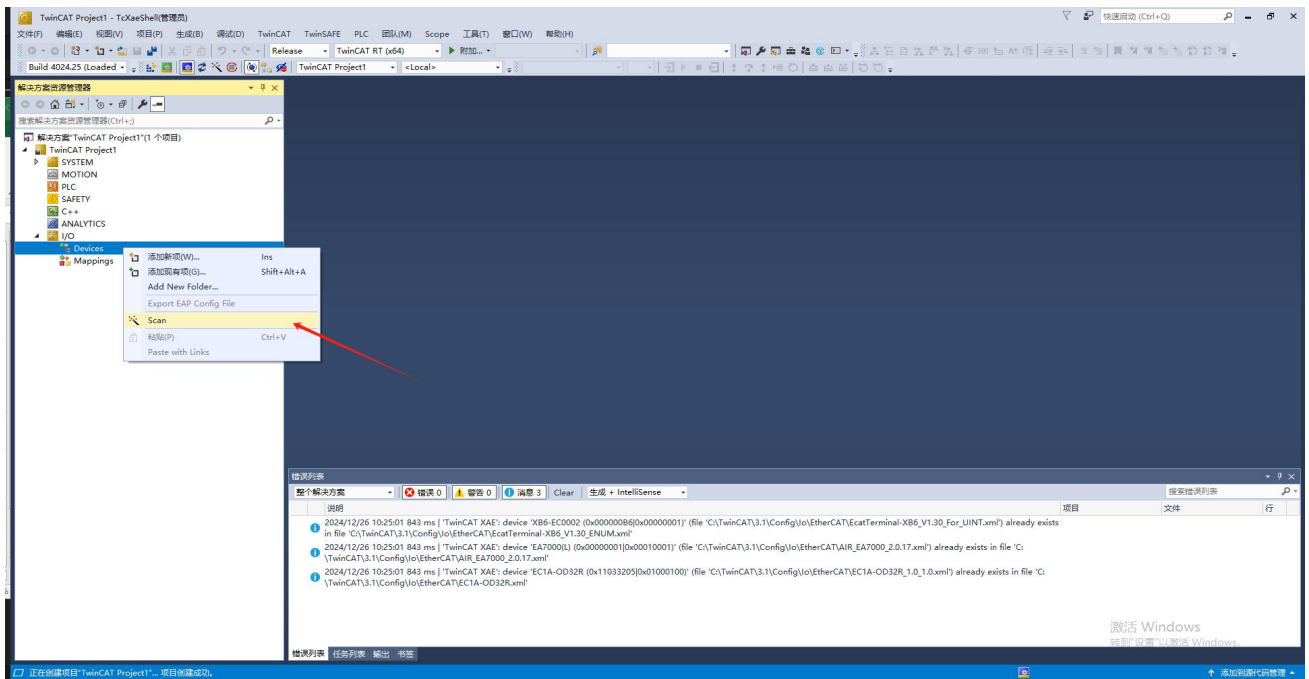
TwinCAT Project1 - TcXaeShell(管理员)

快速启动 (Ctrl+Q)

文件(F) 编辑(E) 视图(V) 项目(P) 生成(B) 调试(D) TwinCAT TwinSAFE PLC 团队(M) Scope 工具(T) 窗口(W) 帮助(H)

Release TwinCAT RT (x64) ▶ 附加...

Build 4024.25 (Loaded TwinCAT Project1 <Local>

解决方案资源管理器

搜索解决方案资源管理器(Ctrl+;)

解决方案"TwinCAT Project1"(1 个项目)
TwinCAT Project1
SYSTEM
MOTION
PLC
SAFETY
C++
ANALYTICS
I/O
Devices
Mappings

添加新项(W)... Ins
添加现有项(G)... Shift+Alt+A
Add New Folder...
Export EAP Config File
Scan
粘贴(P) Ctrl+V
Paste with Links

错误列表

整个解决方案 错误 0 警告 0 消息 3 Clear 生成 + IntelliSense 搜索错误列表

| | 说明 | 项目 | 文件 | 行 |
|---|---|---|---|---|
| | 2024/12/26 10:25:01 843 ms \| 'TwinCAT XAE': device 'XB6-EC0002 (0x000000B6\|0x00000001)' (file 'C:\TwinCAT\3.1\Config\Io\EtherCAT\EcatTerminal-XB6_V1.30_For_UINT.xml') already exists in file 'C:\TwinCAT\3.1\Config\Io\EtherCAT\EcatTerminal-XB6_V1.30_ENUM.xml' | | | |
| | 2024/12/26 10:25:01 843 ms \| 'TwinCAT XAE': device 'EA7000(L) (0x00000001\|0x00010001)' (file 'C:\TwinCAT\3.1\Config\Io\EtherCAT\AIR_EA7000_2.0.17.xml') already exists in file 'C:\TwinCAT\3.1\Config\Io\EtherCAT\AIR_EA7000_2.0.17.xml' | | | |
| | 2024/12/26 10:25:01 843 ms \| 'TwinCAT XAE': device 'EC1A-OD32R (0x11033205\|0x01000100)' (file 'C:\TwinCAT\3.1\Config\Io\EtherCAT\EC1A-OD32R_1.0_1.0.xml') already exists in file 'C:\TwinCAT\3.1\Config\Io\EtherCAT\EC1A-OD32R.xml' | | | |

激活 Windows
转到"设置"以激活 Windows。

错误列表 任务列表 输出 书签

正在创建项目"TwinCAT Project1"... 项目创建成功。

添加到源代码管理